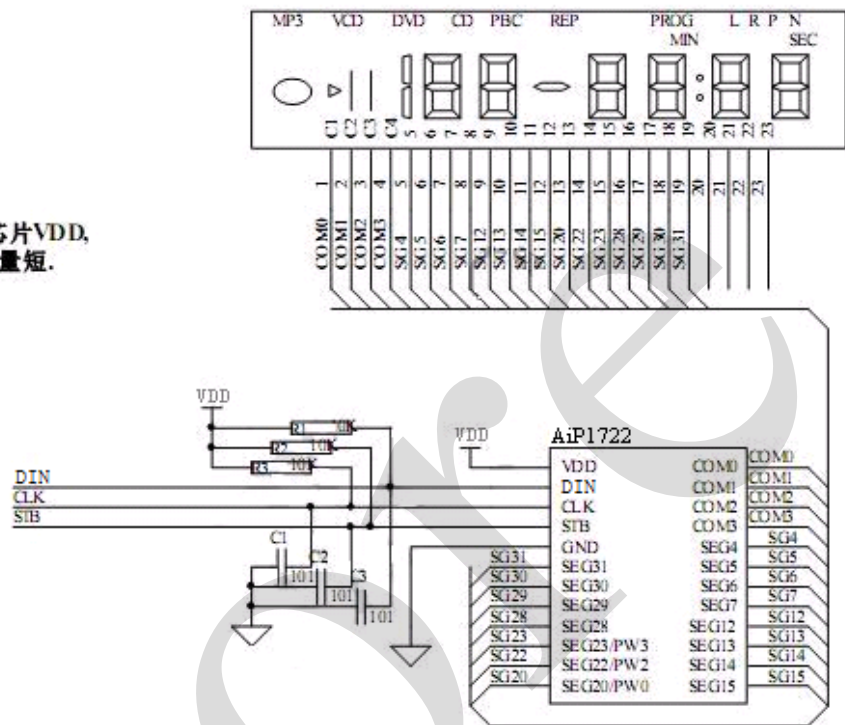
MP3 VCD DVD CD PBC REP PROG L R P N
MIN SEC

C1 C2 C3 C4 5 6 7 8 9 10 11 12 13 14 15 16 17 18 19 20 21 22 23

1 2 3 4 5 6 7 8 9 10 11 12 13 14 15 16 17 18 19 20 21 22 23

COM0 COM1 COM2 COM3 SG4 SG5 SG6 SG7 SG12 SG13 SG14 SG15 SG20 SG22 SG23 SG28 SG29 SG30 SG31

芯片VDD,
量短.

VDD
R1 10K
R2 10K
R3 10K
DIN
CLK
STB
C1 C2 C3
101 101 101

VDD
AiP1722
VDD
DIN
CLK
STB
GND
SEG31
SEG30
SEG29
SEG28
SEG23/PW3
SEG22/PW2
SEG20/PW0
COM0
COM1
COM2
COM3
SEG4
SEG5
SEG6
SEG7
SEG12
SEG13
SEG14
SEG15

SG31 SG30 SG29 SG28 SG23 SG22 SG20
COM0 COM1 COM2 COM3 SG4 SG5 SG6 SG7 SG12 SG13 SG14 SG15